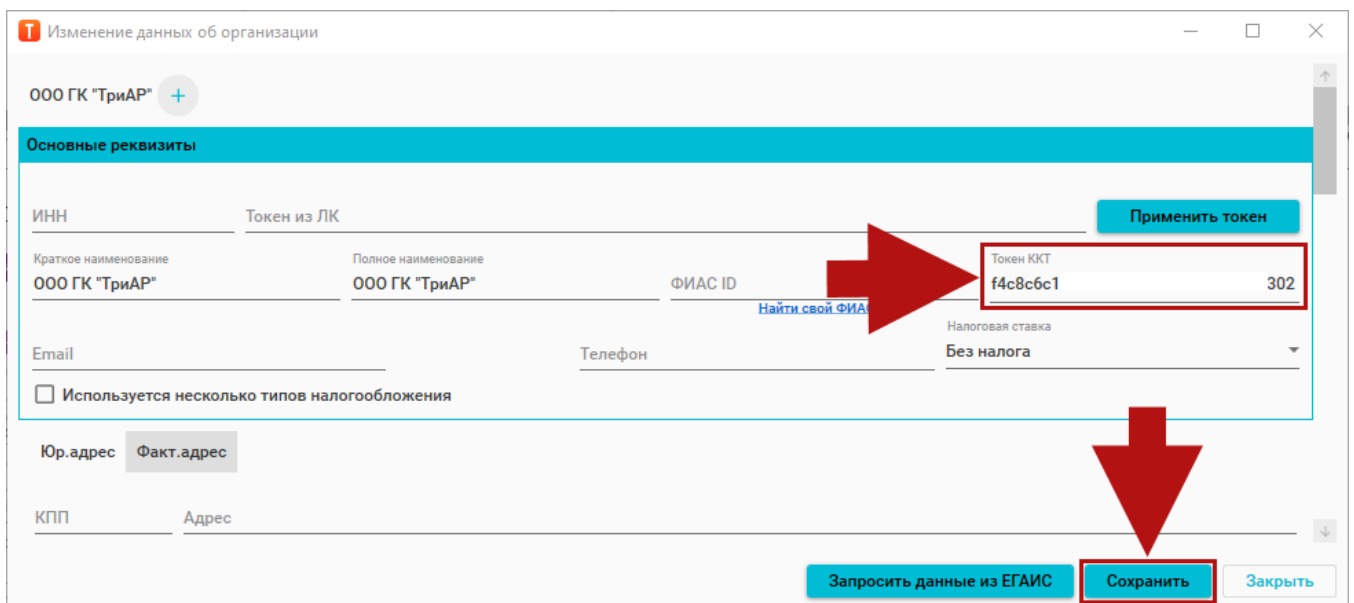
T Изменение данных об организации

ООО ГК "ТриАР" +

Основные реквизиты

ИНН

Токен из ЛК

Применить токен

Краткое наименование
ООО ГК "ТриАР"

Полное наименование
ООО ГК "ТриАР"

ФИАС ID

Найти свой ФИАС

Токен ККТ
f4c8c6c1 302

Email

Телефон

Налоговая ставка
Без налога

Используется несколько типов налогообложения

Юр.адрес Факт.адрес

КПП

Адрес

Запросить данные из ЕГАИС

Сохранить

Закрыть